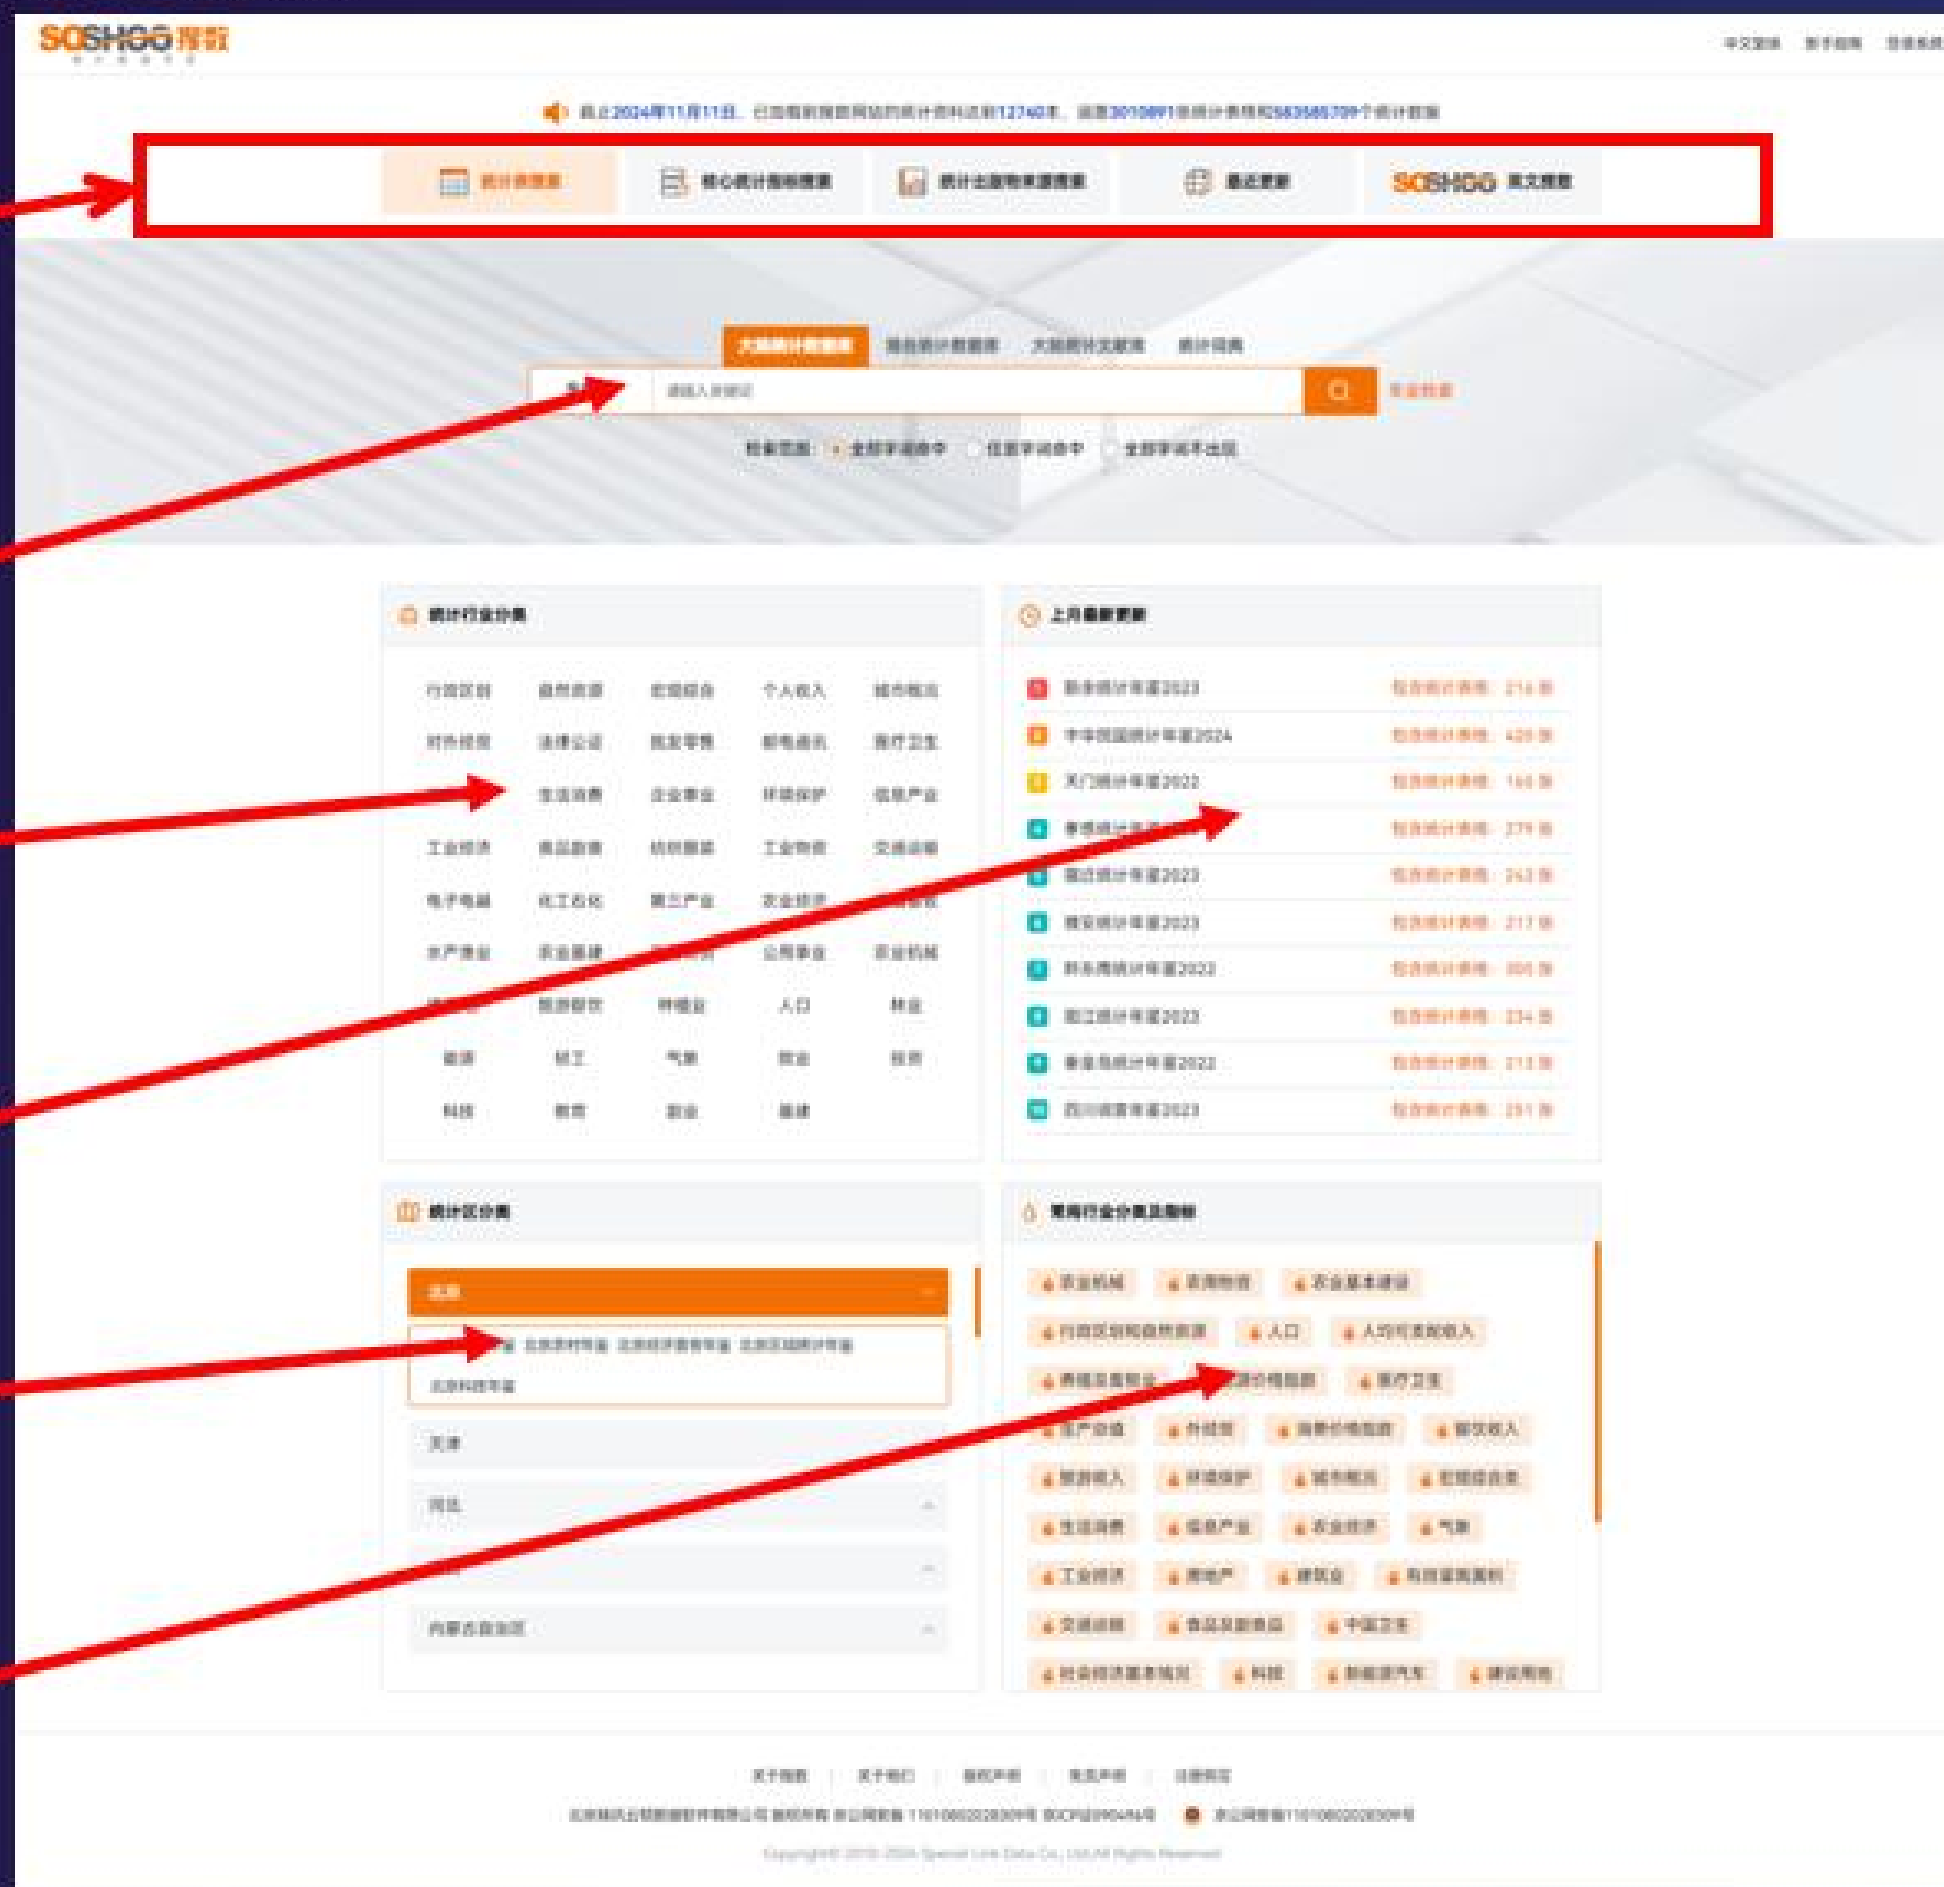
SOSHGG 搜数

截止2024年11月11日，已收录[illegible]统计资料达到12740本，涵盖3010891张统计表格和583585709个统计数据

统计表搜索 | 核心统计指标搜索 | 统计主题专题搜索 | 最近更新 | SOSHGG 英文搜索

大陆统计数据库 | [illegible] | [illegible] | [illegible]

请输入关键词

统计行业分类

行政区划 | 自然资源 | 宏观综合 | 个人收入 | 城市概况
对外贸易 | 法律公正 | 批发零售 | 邮电通讯 | 医疗卫生
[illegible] | 生活消费 | 企业事业 | 环境保护 | 信息产业
工业经济 | 食品副食 | 纺织服装 | 工业物价 | 交通运输
电子电器 | 化工石化 | 第三产业 | 农业经济 | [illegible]
水产渔业 | 农业基建 | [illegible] | 公用事业 | 农业机械
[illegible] | 旅游餐饮 | 种植业 | 人口 | 林业
能源 | 轻工 | 气象 | 就业 | 财政
科技 | 教育 | 旅业 | 基建

上月最新更新

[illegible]统计年鉴2023
中华民国统计年鉴2024
天门统计年鉴2022
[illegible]
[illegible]统计年鉴2023
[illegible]统计年鉴2023
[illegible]统计年鉴2022
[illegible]统计年鉴2023
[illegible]统计年鉴2022
四川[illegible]年鉴2023

统计区分类

北京
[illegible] 北京农村年鉴 北京经济普查年鉴 北京区域统计年鉴
北京科技年鉴
天津
河北
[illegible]
内蒙古自治区

常用行业分类及指标

农业机械 | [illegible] | 农业基本建设
行政区划和自然资源 | 人口 | 人均可支配收入
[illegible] | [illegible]价格指数 | 医疗卫生
生产总值 | 外贸 | 消费价格指数 | 财政收入
旅游收入 | 环境保护 | 城市概况 | 宏观综合
生活消费 | 信息产业 | 农业经济 | 气象
工业经济 | 房地产 | 建筑业 | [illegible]
交通运输 | 食品及副食品 | 中国卫生
社会经济基本情况 | 科技 | 新能源汽车 | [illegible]

关于搜数 | 关于我们 | 版权声明 | 免责声明 | 注册须知

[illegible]

Copyright© 2010-2024 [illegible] Data Co., Ltd All Rights Reserved